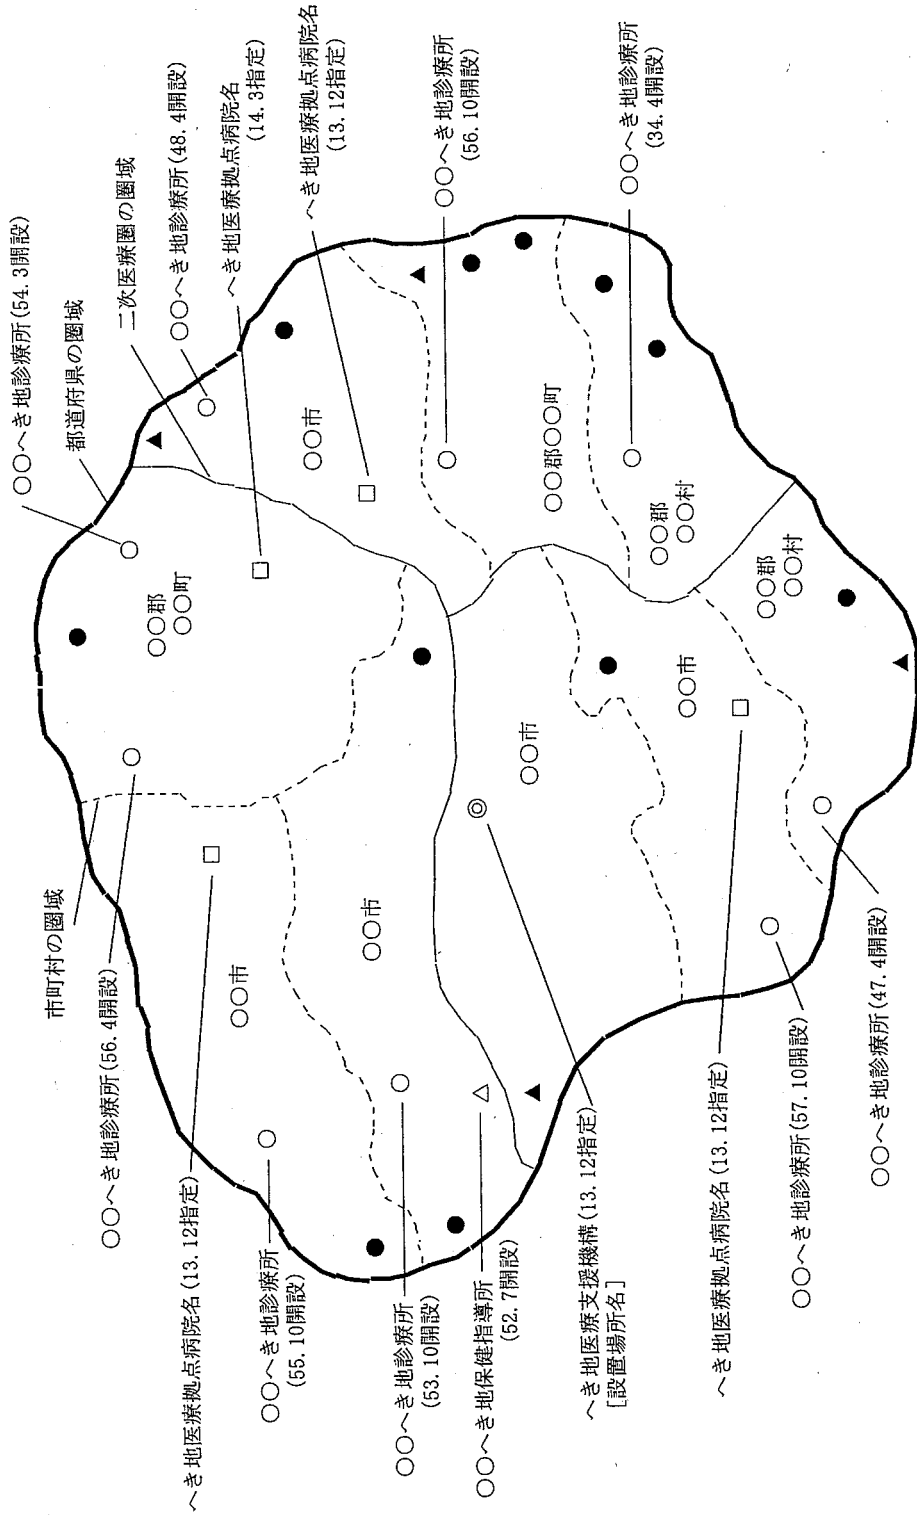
○○へき地診療所(54.3開設)
都道府県の圏域
二次医療圏の圏域
○○へき地診療所(48.4開設)
へき地医療拠点病院名
(14.3指定)
へき地医療拠点病院名
(13.12指定)
○○へき地診療所
(56.10開設)
○○へき地診療所
(34.4開設)

○○郡
○○町
○○市
○○郡○○町
○○郡
○○村
○○郡
○○村
○○市
○○市
○○市
○○市

市町村の圏域
○○へき地診療所(56.4開設)
へき地医療拠点病院名(13.12指定)
○○へき地診療所
(55.10開設)
○○へき地診療所
(53.10開設)
○○へき地保健指導所
(52.7開設)
へき地医療支援機構(13.12指定)
[設置場所名]
へき地医療拠点病院名(13.12指定)
○○へき地診療所(57.10開設)
○○へき地診療所(47.4開設)